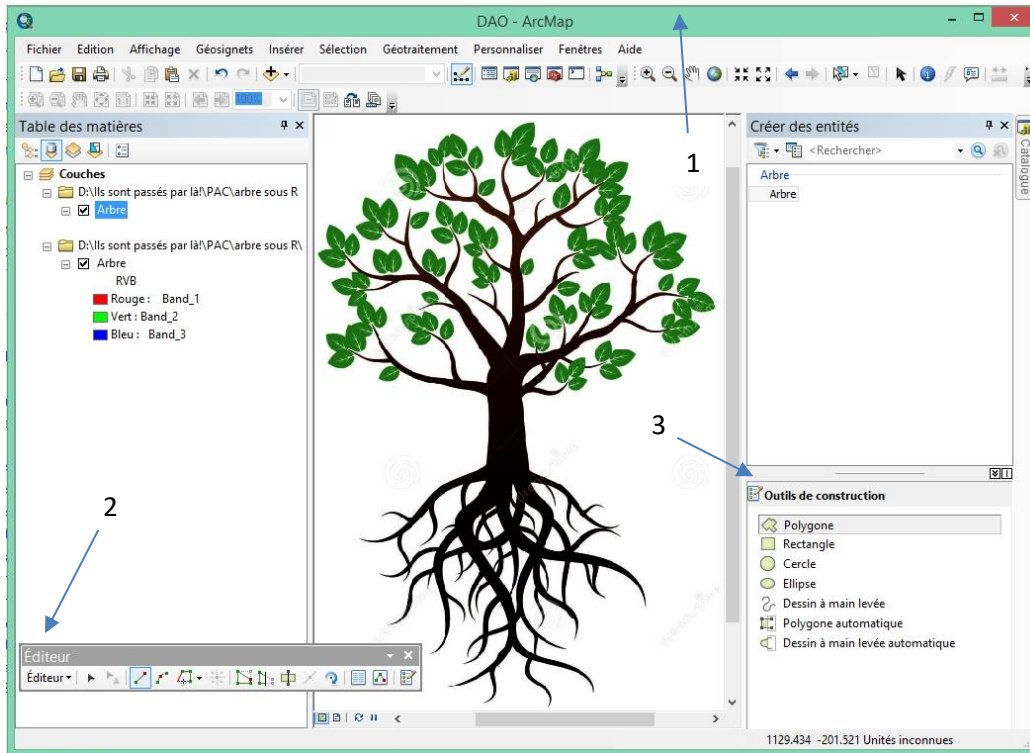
DAO - ArcMap

Fichier Edition Affichage Géosignets Insérer Sélection Géotraitement Personnaliser Fenêtres Aide

Table des matières

Couches
D:\Ils sont passés par là!\PAC\arbre sous R
Arbre

D:\Ils sont passés par là!\PAC\arbre sous R\
Arbre
RVB
Rouge : Band_1
Vert : Band_2
Bleu : Band_3

Créer des entités
<Rechercher>
Arbre
Arbre

Catalogue

1

2

3

Outils de construction
Polygone
Rectangle
Cercle
Ellipse
Dessin à main levée
Polygone automatique
Dessin à main levée automatique

Éditeur
Éditeur

1129.434 -201.521 Unités inconnues